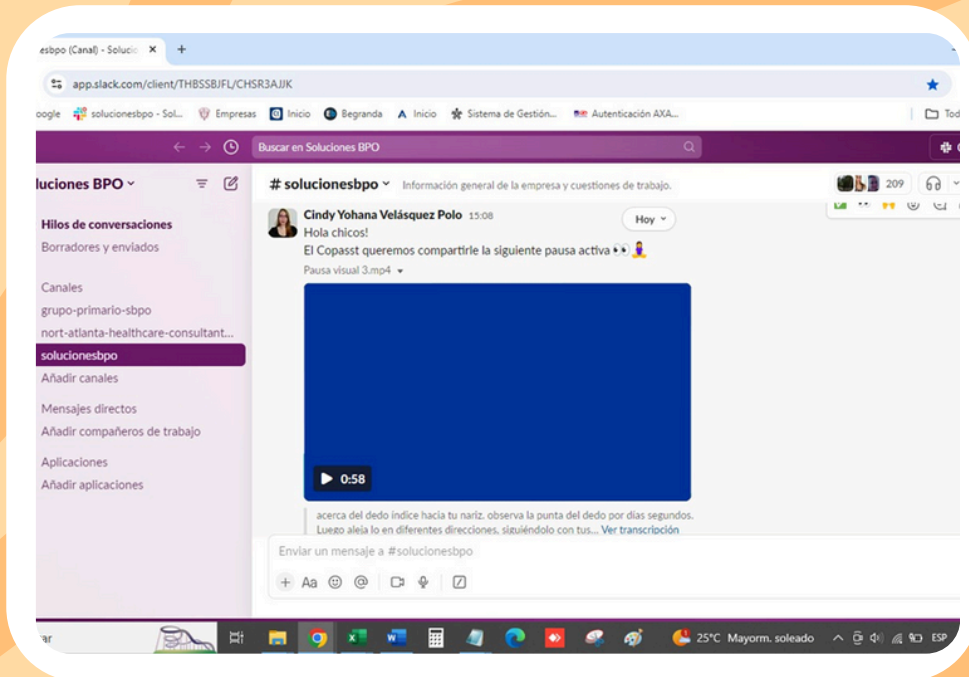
esbpo (Canal) - Soluci ×  +

app.slack.com/client/THBSSBJFL/CHSR3AJJK

oogle  solucionesbpo - Sol...  Empresas  Inicio  Begranda  Inicio  Sistema de Gestión...  Autenticación AXA...  Tod

Buscar en Soluciones BPO

luciones BPO

Hilos de conversaciones
Borradores y enviados

Canales
grupo-primario-sbpo
nort-atlanta-healthcare-consultant...
solucionesbpo
Añadir canales

Mensajes directos
Añadir compañeros de trabajo

Aplicaciones
Añadir aplicaciones

# solucionesbpo  Información general de la empresa y cuestiones de trabajo.  209

Cindy Yohana Velásquez Polo 15:08  Hoy
Hola chicos!
El Copasst queremos compartirle la siguiente pausa activa 👀🧘‍♀️
Pausa visual 3.mp4

0:58

acerca del dedo índice hacia tu nariz. observa la punta del dedo por dias segundos. Luego aleja lo en diferentes direcciones, siguiéndolo con tus... Ver transcripción

Enviar un mensaje a #solucionesbpo

Aa

ar  25°C Mayorm. soleado  ESP